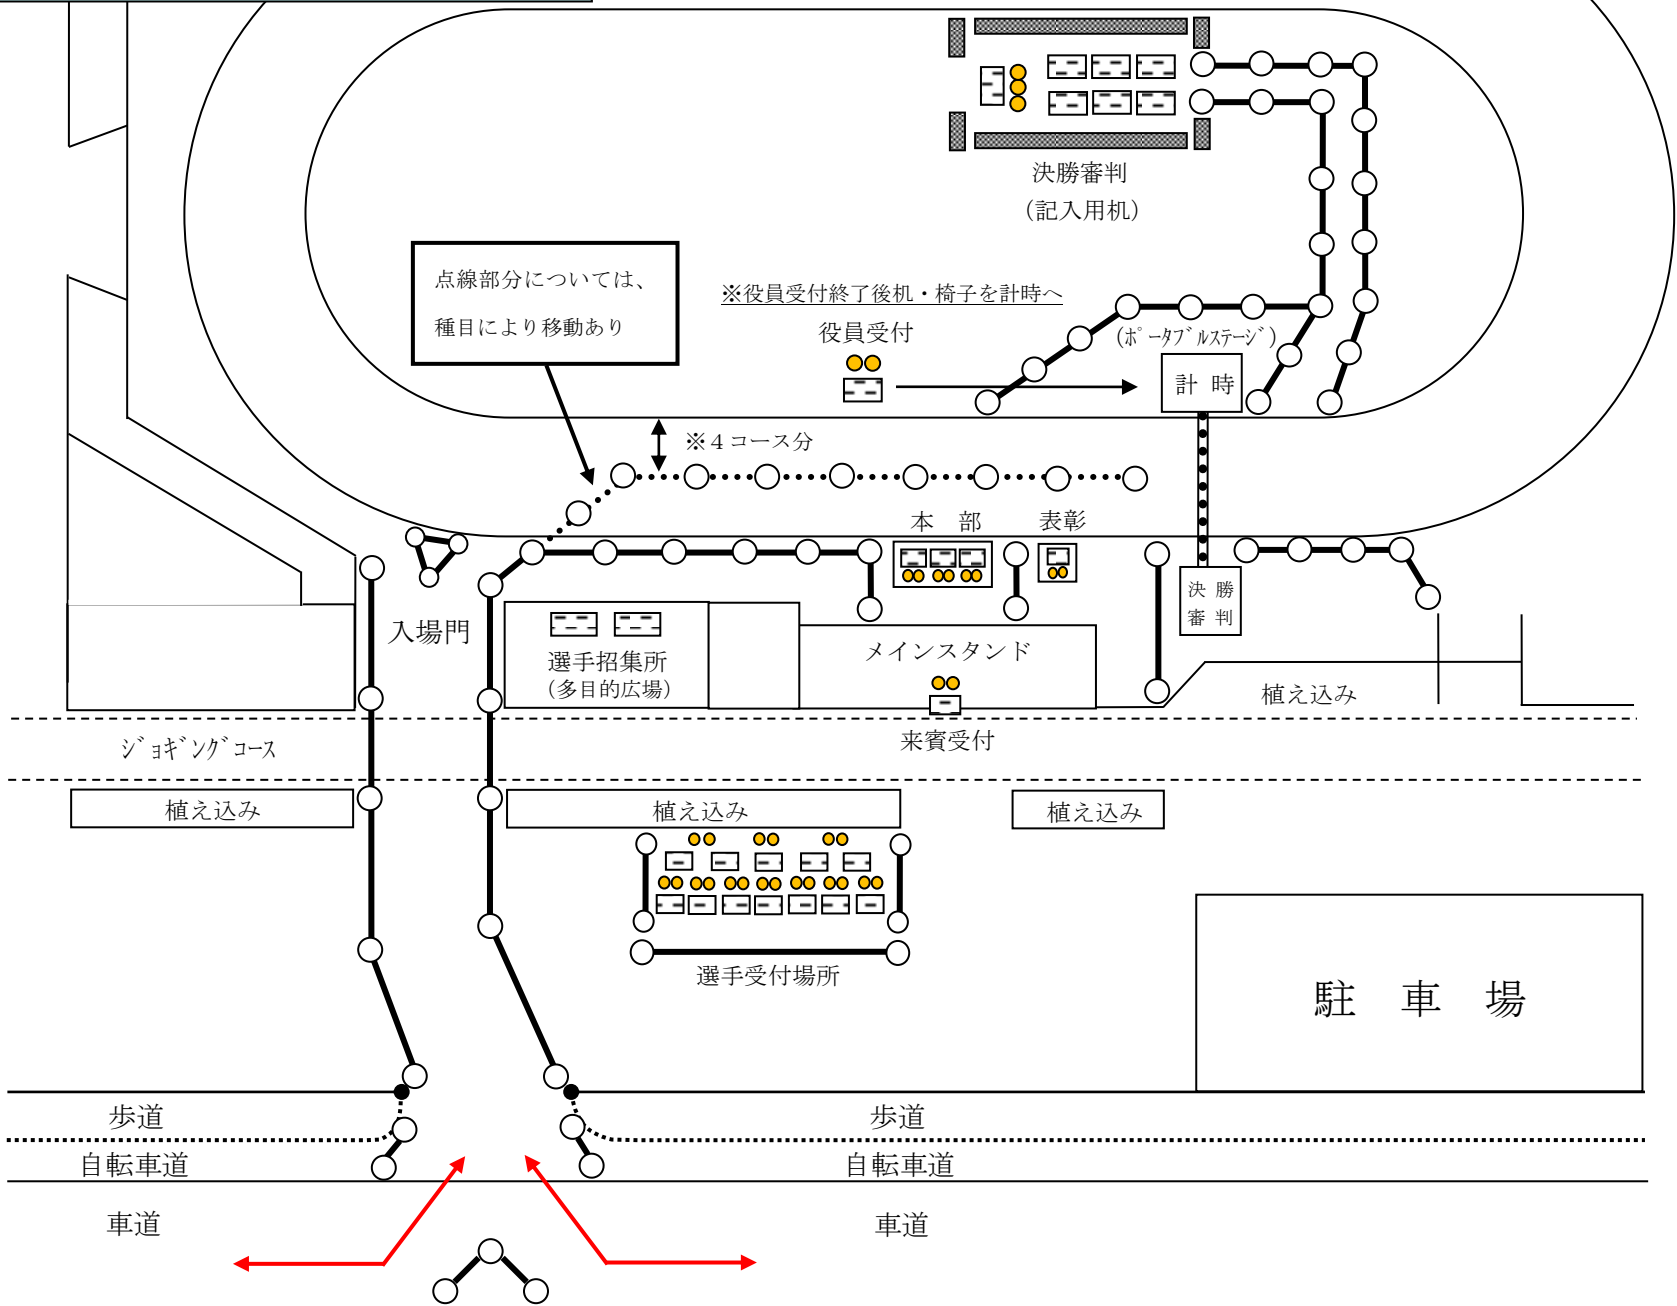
決勝審判
（記入用机）

点線部分については、
種目により移動あり

※役員受付終了後机・椅子を計時へ

役員受付

（ポータブルステージ）

計 時

※４コース分

本 部

表彰

決 勝
審 判

入場門

選手招集所
（多目的広場）

メインスタンド

植え込み

ジョギングコース

来賓受付

植え込み

植え込み

植え込み

選手受付場所

駐 車 場

歩道

歩道

自転車道

自転車道

車道

車道